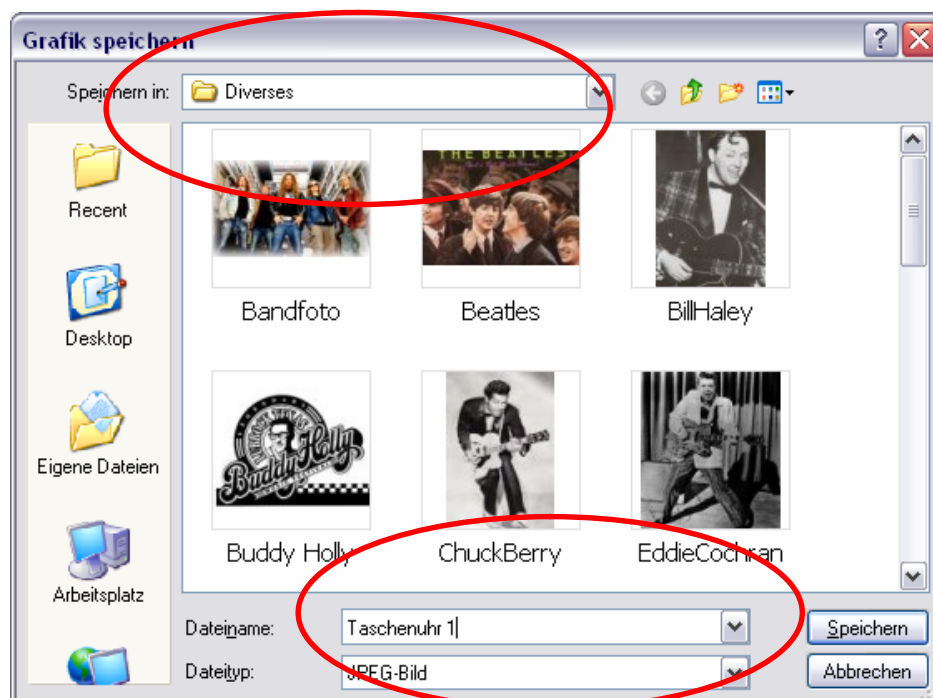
Grafik speichern

Speichern in: Diverses

Recent

Desktop

Eigene Dateien

Arbeitsplatz

THE BEATLES

Bandfoto

Beatles

BillHaley

Buddy Holly

Buddy Holly

ChuckBerry

EddieCochran

Dateiname: Taschenuhr 1

Dateityp: JPEG-Bild

Speichern

Abbrechen